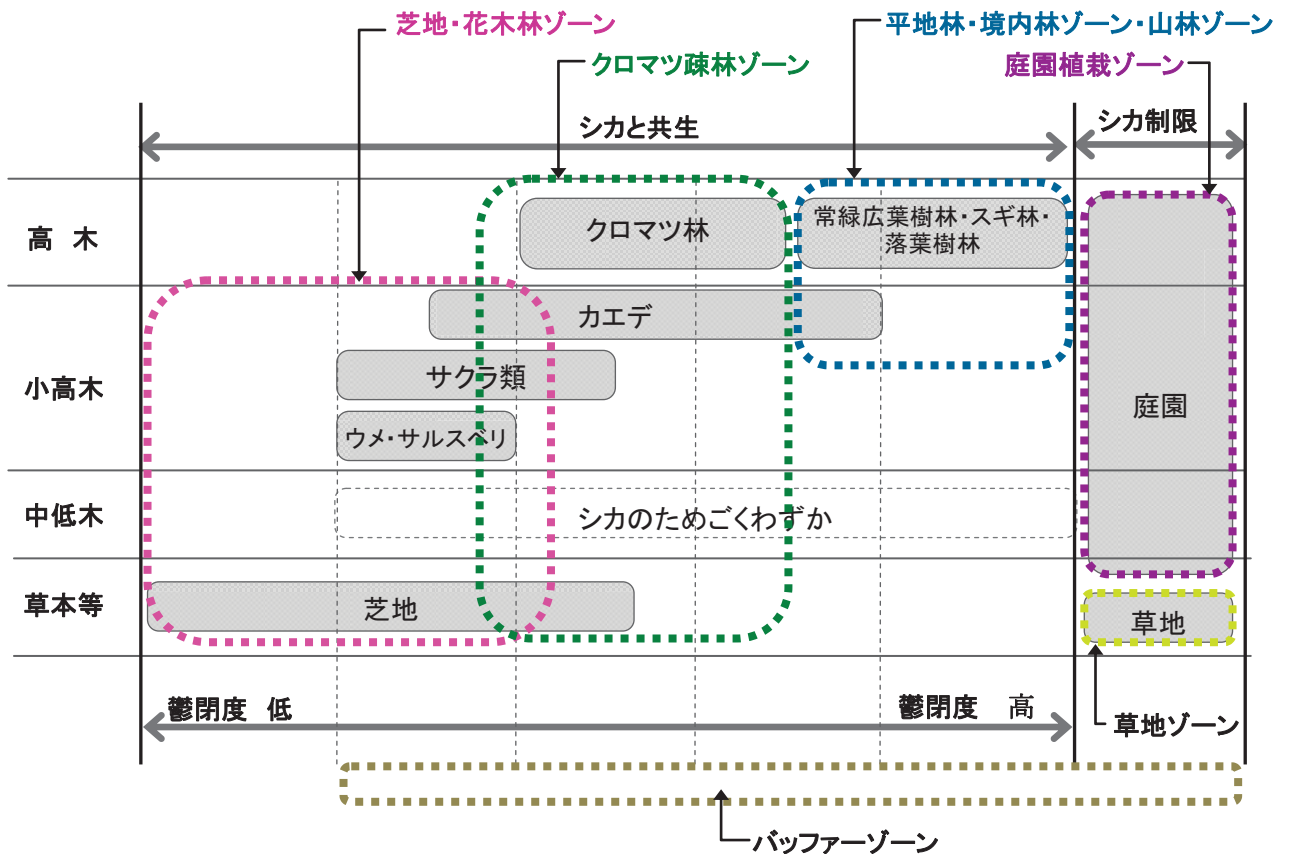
芝地・花木林ゾーン
クロマツ疎林ゾーン
平地林・境内林ゾーン・山林ゾーン
庭園植栽ゾーン

シカと共生
シカ制限

高 木
小高木
中低木
草本等

クロマツ林
常緑広葉樹林・スギ林・落葉樹林
カエデ
サクラ類
ウメ・サルスベリ
シカのためごくわずか
芝地
庭園
草地

鬱閉度 低
鬱閉度 高
草地ゾーン
バッファーゾーン